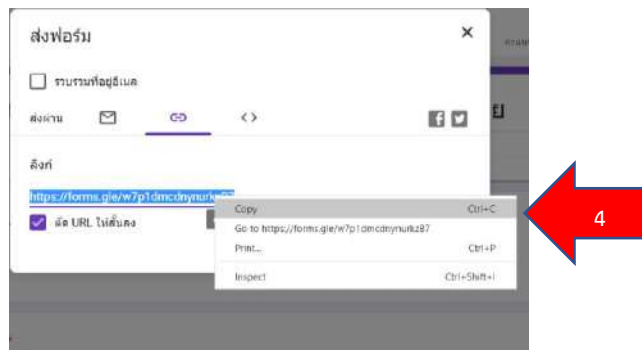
ส่งฟอร์ม

×

รวบรวมที่อยู่อีเมล

ส่งผ่าน

ลิงก์

https://forms.gle/w7p1dmcdnynurkz87

ตัด URL ให้สั้นลง

Copy Ctrl+C

Go to https://forms.gle/w7p1dmcdnynurkz87

Print... Ctrl+P

Inspect Ctrl+Shift+I

4